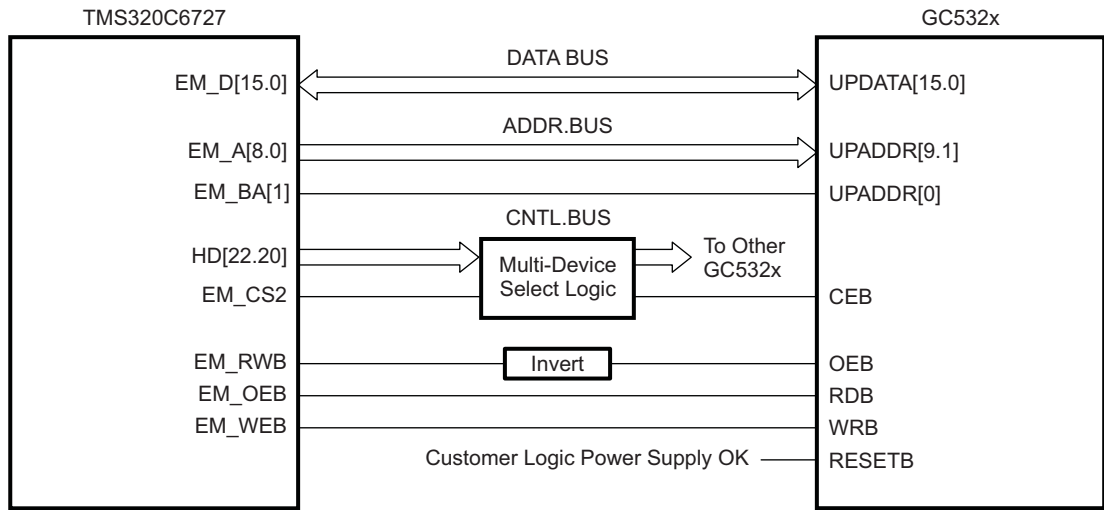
TMS320C6727

GC532x

DATA BUS

EM_D[15.0]

UPDATA[15.0]

ADDR.BUS

EM_A[8.0]

UPADDR[9.1]

EM_BA[1]

UPADDR[0]

CNTL.BUS

HD[22.20]

Multi-Device Select Logic

To Other GC532x

EM_CS2

CEB

EM_RWB

Invert

OEB

EM_OEB

RDB

EM_WEB

WRB

Customer Logic Power Supply OK

RESETB